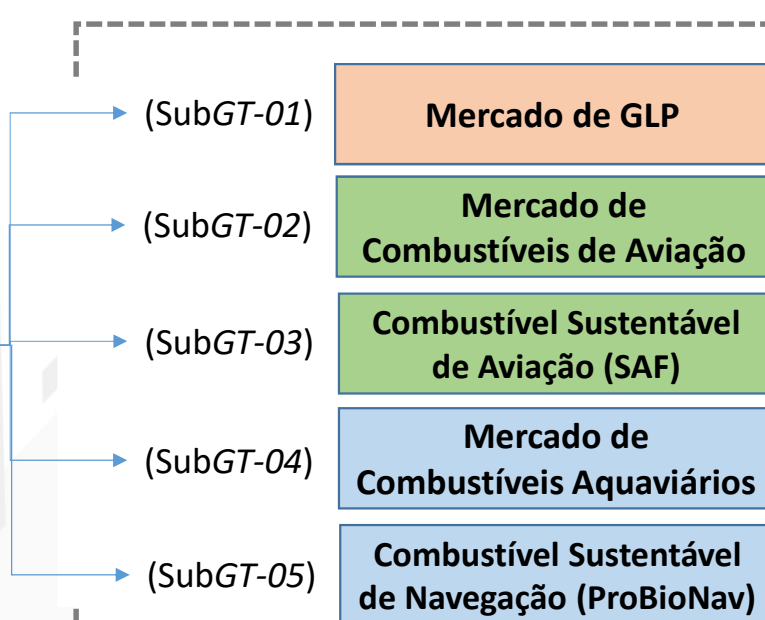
(SubGT-01) Mercado de GLP

(SubGT-02) Mercado de Combustíveis de Aviação

(SubGT-03) Combustível Sustentável de Aviação (SAF)

(SubGT-04) Mercado de Combustíveis Aquaviários

(SubGT-05) Combustível Sustentável de Navegação (ProBioNav)